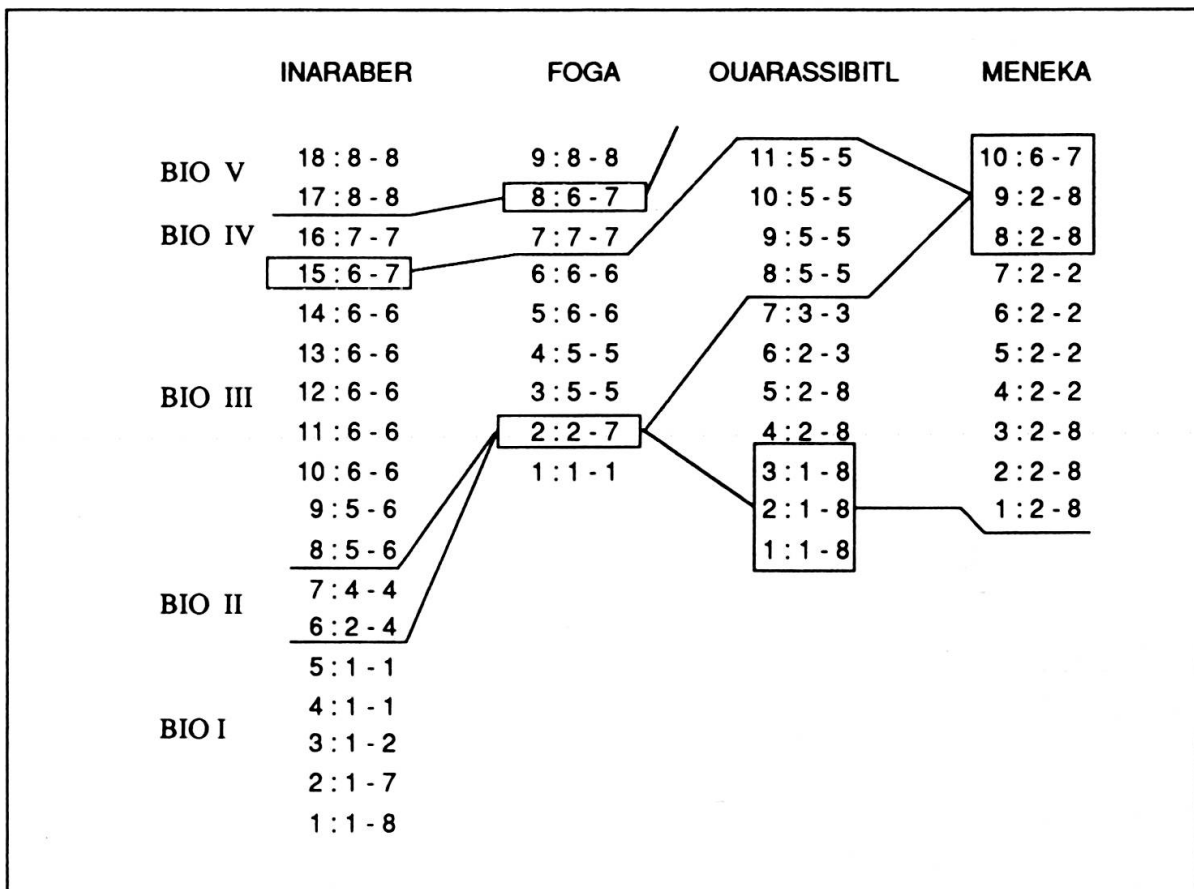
INARABER FOGA OUARASSIBITL MENEKA

BIO V
18 : 8 - 8
17 : 8 - 8

BIO IV
16 : 7 - 7
15 : 6 - 7
14 : 6 - 6
13 : 6 - 6

BIO III
12 : 6 - 6
11 : 6 - 6
10 : 6 - 6
9 : 5 - 6
8 : 5 - 6

BIO II
7 : 4 - 4
6 : 2 - 4

BIO I
5 : 1 - 1
4 : 1 - 1
3 : 1 - 2
2 : 1 - 7
1 : 1 - 8

FOGA
9 : 8 - 8
8 : 6 - 7
7 : 7 - 7
6 : 6 - 6
5 : 6 - 6
4 : 5 - 5
3 : 5 - 5
2 : 2 - 7
1 : 1 - 1

OUARASSIBITL
11 : 5 - 5
10 : 5 - 5
9 : 5 - 5
8 : 5 - 5
7 : 3 - 3
6 : 2 - 3
5 : 2 - 8
4 : 2 - 8
3 : 1 - 8
2 : 1 - 8
1 : 1 - 8

MENEKA
10 : 6 - 7
9 : 2 - 8
8 : 2 - 8
7 : 2 - 2
6 : 2 - 2
5 : 2 - 2
4 : 2 - 2
3 : 2 - 8
2 : 2 - 8
1 : 2 - 8